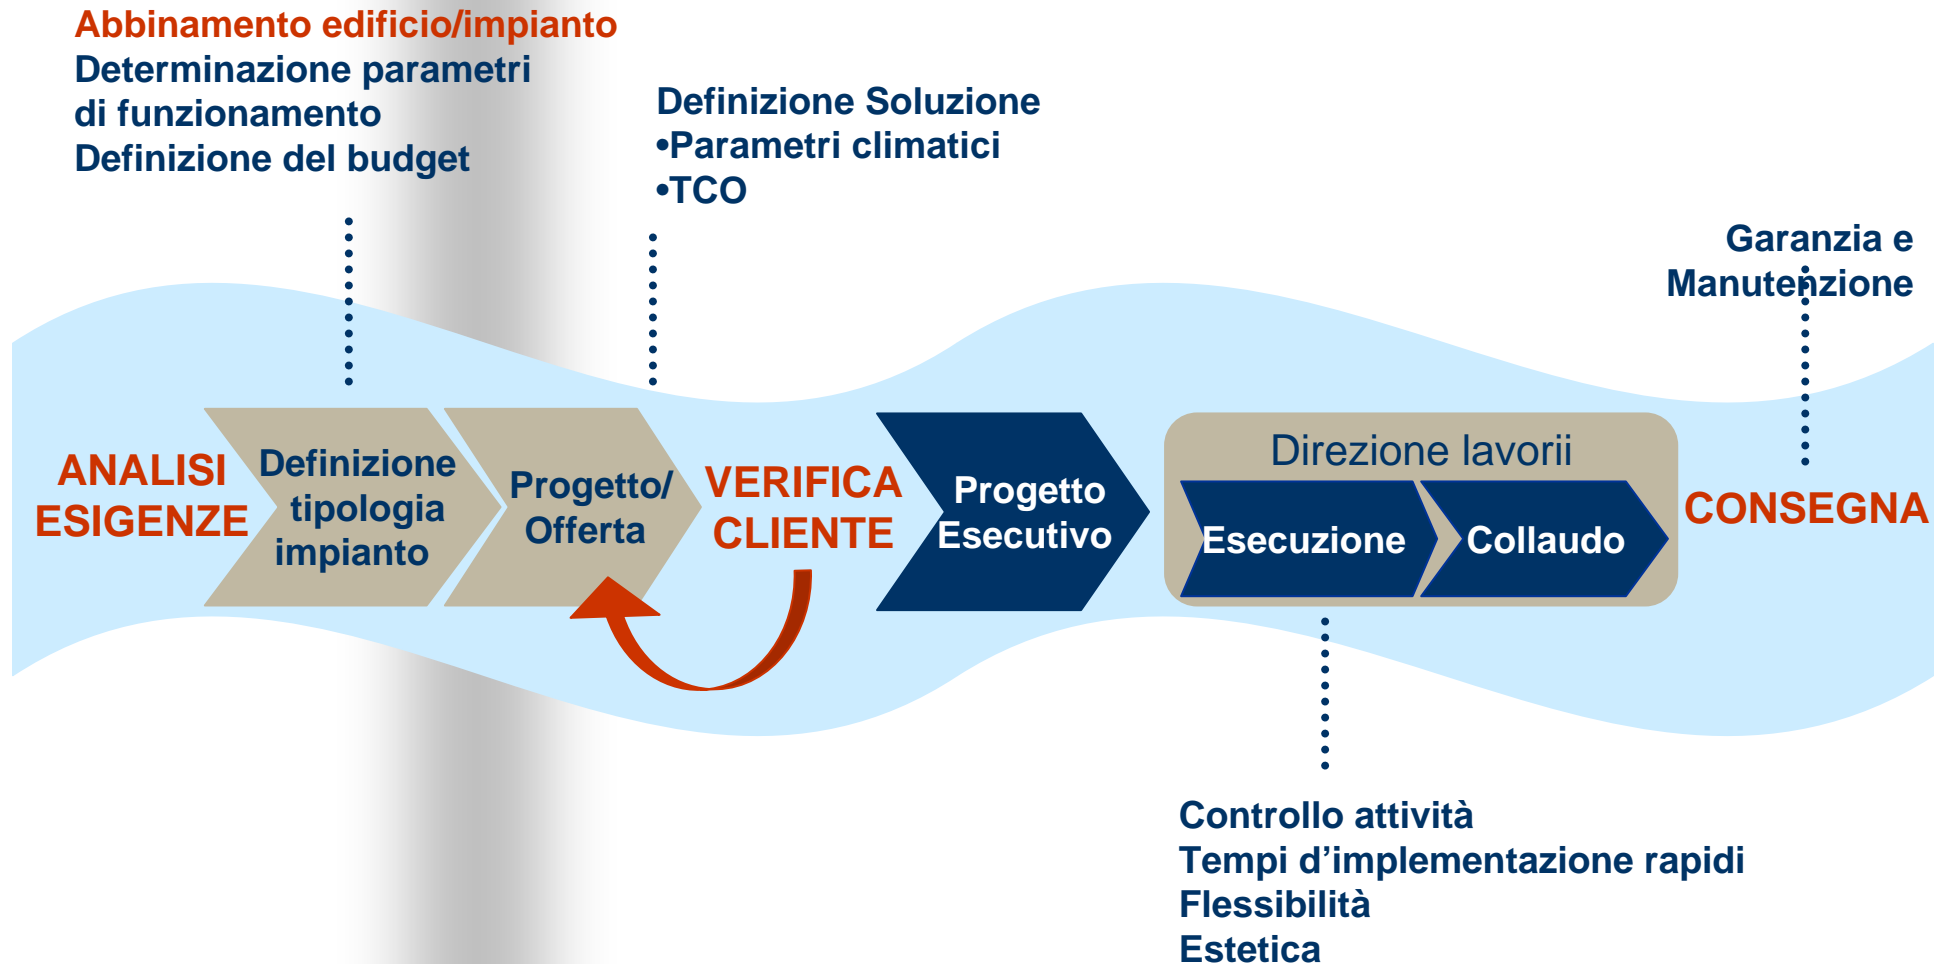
Abbinamento edificio/impianto
Determinazione parametri di funzionamento
Definizione del budget

Definizione Soluzione
•Parametri climatici
•TCO

Garanzia e Manutenzione

ANALISI ESIGENZE

Definizione tipologia impianto

Progetto/ Offerta

VERIFICA CLIENTE

Progetto Esecutivo

Direzione lavorii

Esecuzione

Collaudo

CONSEGNA

Controllo attività
Tempi d'implementazione rapidi
Flessibilità
Estetica